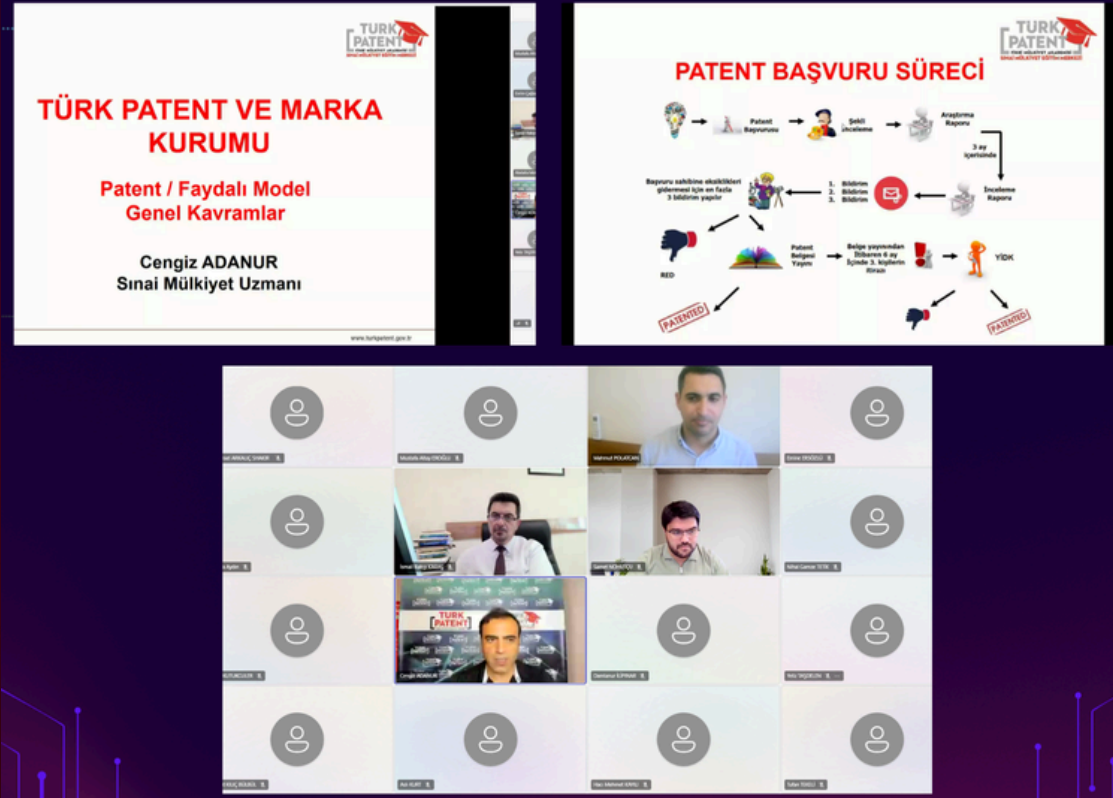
TÜRK PATENT
SINAİ MÜLKİYET EĞİTİM MERKEZİ

TÜRK PATENT VE MARKA KURUMU

Patent / Faydalı Model Genel Kavramlar

Cengiz ADANUR
Sınai Mülkiyet Uzmanı

www.turkpatent.gov.tr

TÜRK PATENT
SINAİ MÜLKİYET EĞİTİM MERKEZİ

PATENT BAŞVURU SÜRECİ

Patent Başvurusu
Şekli İnceleme
Araştırma Raporu
3 ay içerisinde
İnceleme Raporu
1. Bildirim
2. Bildirim
3. Bildirim
Başvuru sahibine eksiklikleri gidermesi için en fazla 3 bildirim yapılır
RED
Patent Belgesi Yayımı
Belge yayımından itibaren 6 ay içinde 3. kişilerin itirazı
YİDK
PATENTED
PATENTED

Mustafa Altay EROĞLU
Mahmut POLATCAN
Emine ERSÖZLÜ
İsmail Bahri KARAKUŞ
Gencer KOVALİCİ
Cengiz ADANUR
Osmanur İLPINAR
Hacı Mehmet KAYSI
Erkan TEKELİ
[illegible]